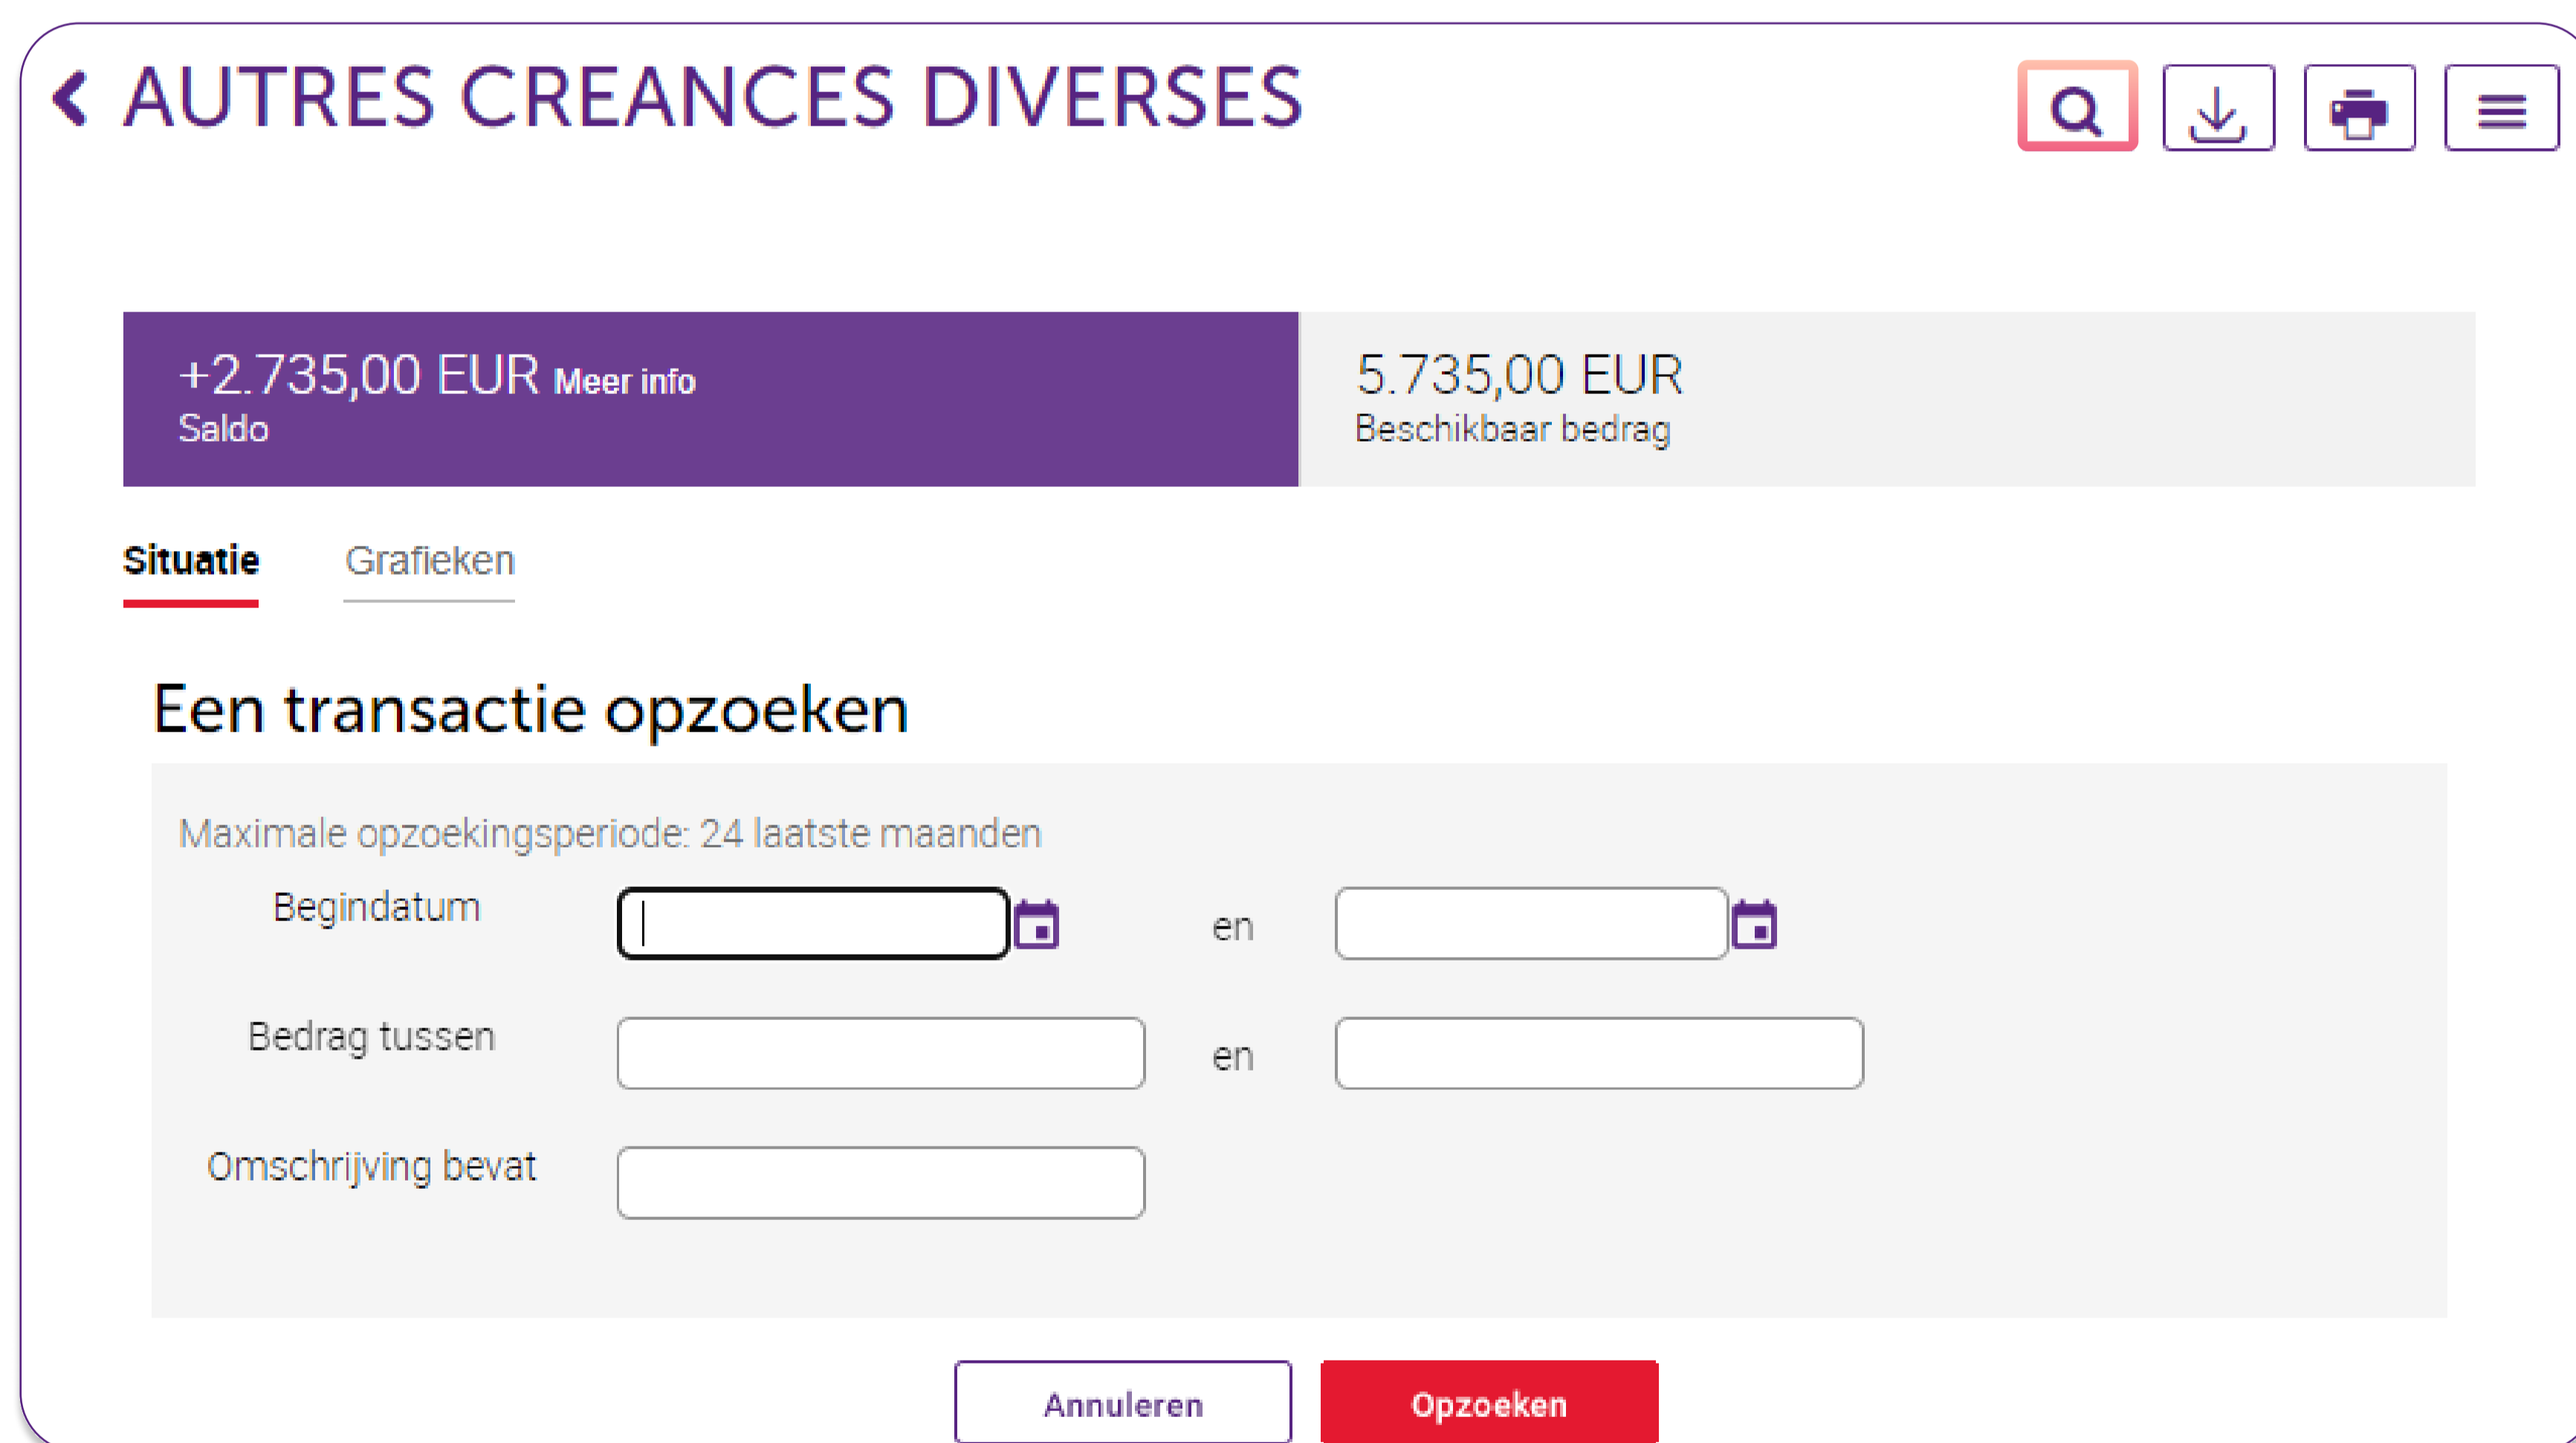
AUTRES CREANCES DIVERSES

+2.735,00 EUR Meer info
Saldo

5.735,00 EUR
Beschikbaar bedrag

Situatie Grafieken

Een transactie opzoeken

Maximale opzoekingsperiode: 24 laatste maanden

Begindatum en

Bedrag tussen en

Omschrijving bevat

Annuleren Opzoeken